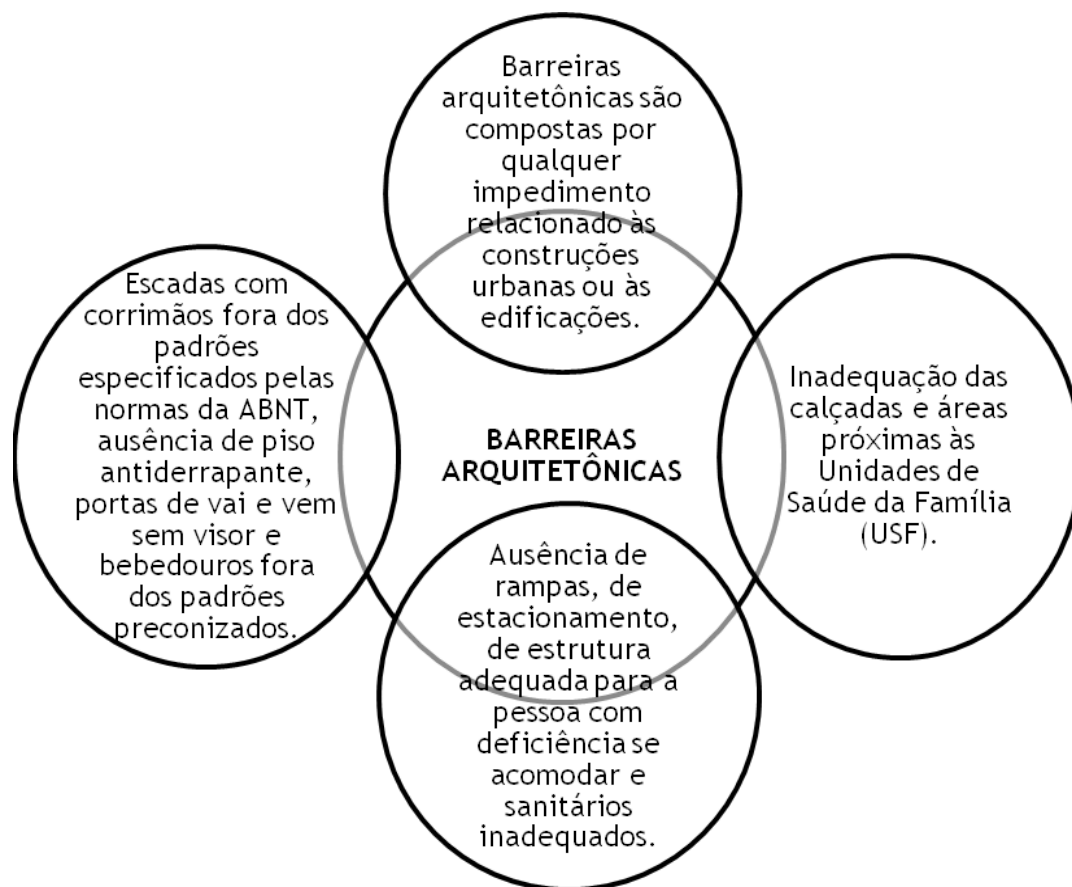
Barreiras arquitetônicas são compostas por qualquer impedimento relacionado às construções urbanas ou às edificações.

Escadas com corrimãos fora dos padrões especificados pelas normas da ABNT, ausência de piso antiderrapante, portas de vai e vem sem visor e bebedouros fora dos padrões preconizados.

BARREIRAS ARQUITETÔNICAS

Inadequação das calçadas e áreas próximas às Unidades de Saúde da Família (USF).

Ausência de rampas, de estacionamento, de estrutura adequada para a pessoa com deficiência se acomodar e sanitários inadequados.